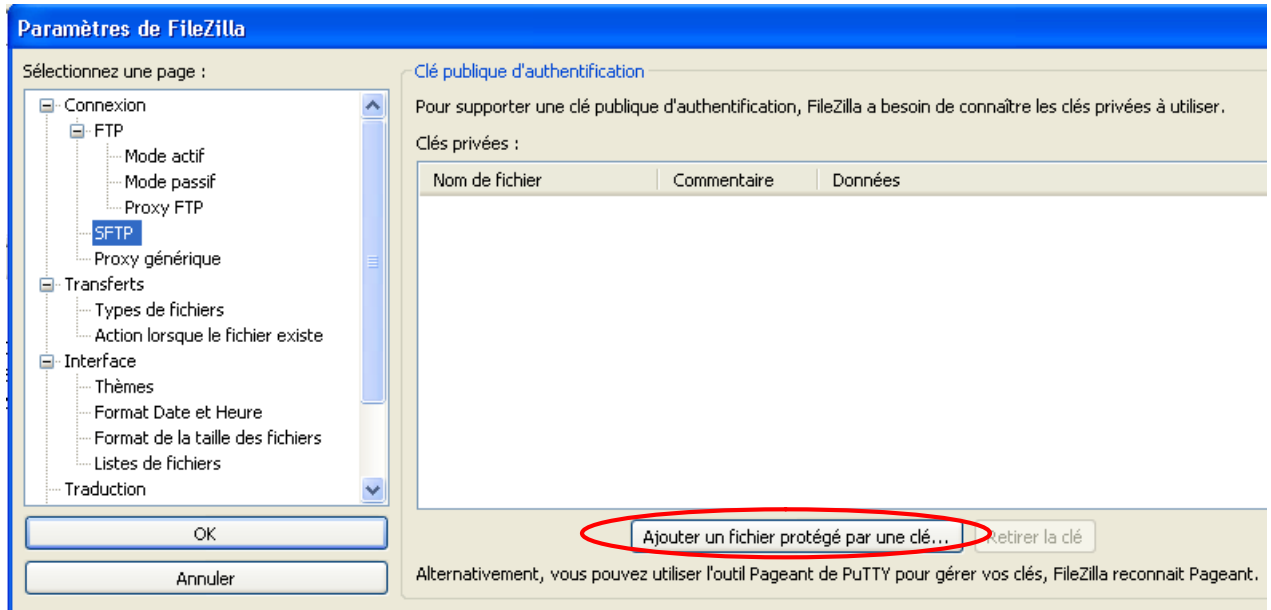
Paramètres de FileZilla

Sélectionnez une page :

Connexion
FTP
Mode actif
Mode passif
Proxy FTP
SFTP
Proxy générique
Transferts
Types de fichiers
Action lorsque le fichier existe
Interface
Thèmes
Format Date et Heure
Format de la taille des fichiers
Listes de fichiers
Traduction

OK

Annuler

Clé publique d'authentification

Pour supporter une clé publique d'authentification, FileZilla a besoin de connaître les clés privées à utiliser.

Clés privées :

| Nom de fichier | Commentaire | Données |
|---|---|---|

Ajouter un fichier protégé par une clé...

Retirer la clé

Alternativement, vous pouvez utiliser l'outil Pageant de PuTTY pour gérer vos clés, FileZilla reconnait Pageant.